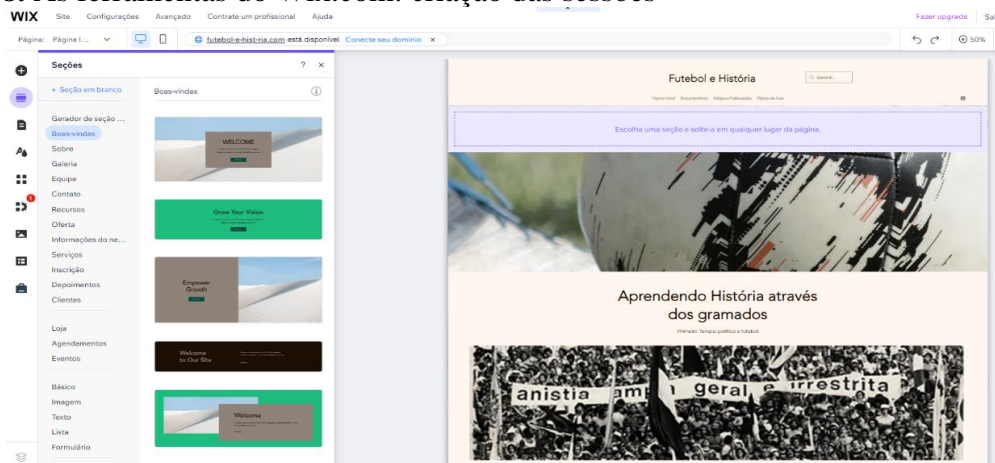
WIX Site Configurações Avançado Contrate um profissional Ajuda

Fazer upgrade Sa

Página: Página I...

futebol-e-hist-ria.com está disponível. Conecte seu domínio ×

50%

Seções ? ×

+ Seção em branco

Boas-vindas

Gerador de seção ...
Boas-vindas
Sobre
Galeria
Equipe
Contato
Recursos
Oferta
Informações do ne...
Serviços
Inscrição
Depoimentos
Clientes

Loja
Agendamentos
Eventos

Básico
Imagem
Texto
Lista
Formulário

WELCOME

Grow Your Vision

Empower Growth

Welcome to Our Site

Welcome

Futebol e História

Search...

Página Inicial Documentários Artigos e Publicações Planos de Aula

Escolha uma seção e solte-a em qualquer lugar da página.

Aprendendo História através dos gramados

Primeiro Tempo: política e futebol

anistia am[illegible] geral e irrestrita